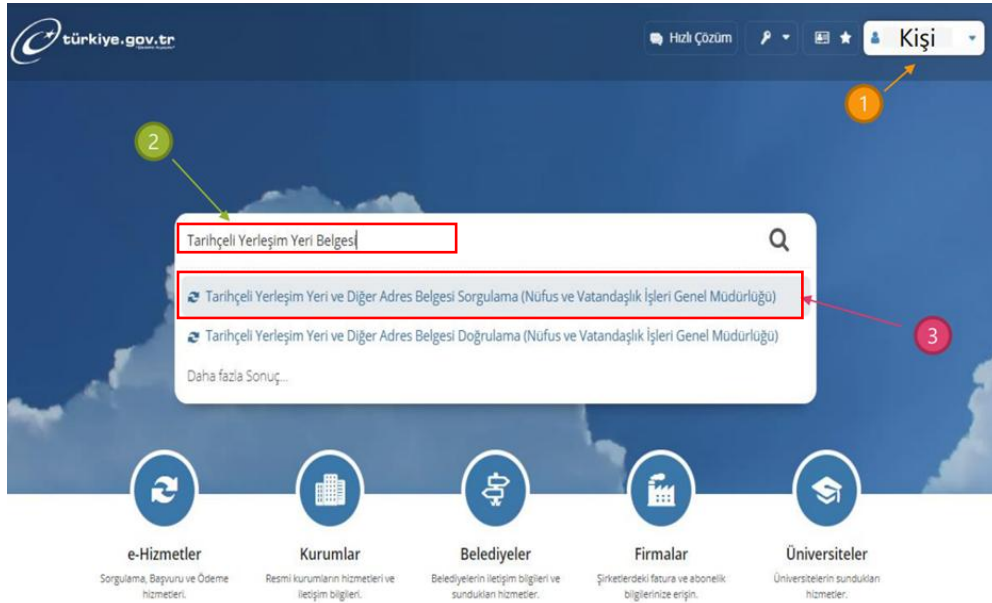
türkiye.gov.tr

Hızlı Çözüm

Kişi

1

2

Tarihçeli Yerleşim Yeri Belgesi

Tarihçeli Yerleşim Yeri ve Diğer Adres Belgesi Sorgulama (Nüfus ve Vatandaşlık İşleri Genel Müdürlüğü)

3

Tarihçeli Yerleşim Yeri ve Diğer Adres Belgesi Doğrulama (Nüfus ve Vatandaşlık İşleri Genel Müdürlüğü)

Daha fazla Sonuç...

e-Hizmetler
Sorgulama, Başvuru ve Ödeme hizmetleri.

Kurumlar
Resmi kurumların hizmetleri ve iletişim bilgileri.

Belediyeler
Belediyelerin iletişim bilgileri ve sundukları hizmetler.

Firmalar
Şirketlerdeki fatura ve abonelik bilgilerinize erişin.

Üniversiteler
Üniversitelerin sundukları hizmetler.